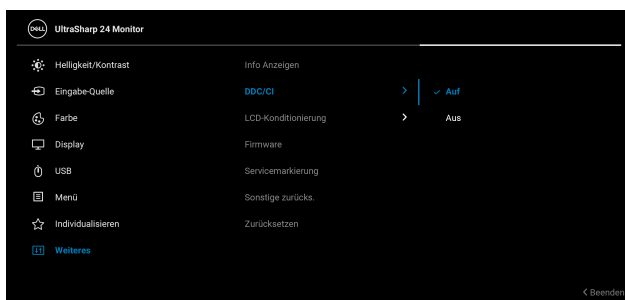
DELL UltraSharp 24 Monitor

Helligkeit/Kontrast
Eingabe-Quelle
Farbe
Display
USB
Menü
Individualisieren
Weiteres

Info Anzeigen
DDC/CI
LCD-Konditionierung
Firmware
Servicemarkierung
Sonstige zurücks.
Zurücksetzen

Auf
Aus

Beenden